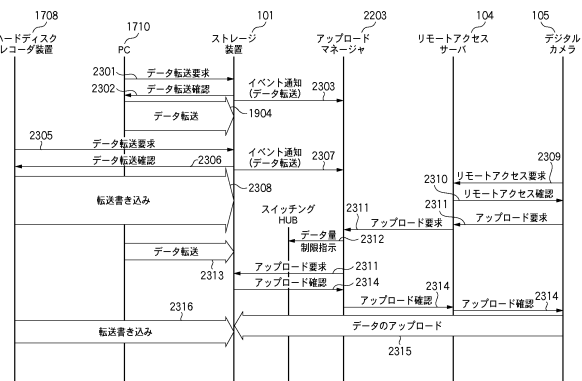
1708
ハードディスク
レコーダ装置

1710
PC

101
ストレージ
装置

2203
アップロード
マネージャ

104
リモートアクセス
サーバ

105
デジタル
カメラ

2301
データ転送要求
2302
データ転送確認
イベント通知
(データ転送)
2303
データ転送
1904

2305
データ転送要求
データ転送確認
2306
イベント通知
(データ転送)
2307
2309
リモートアクセス要求
2310
リモートアクセス確認
2308
転送書き込み
2311
アップロード要求
スイッチング
HUB
2311
アップロード要求
データ量
制限指示
2312
データ転送
2313
アップロード要求
2311
アップロード確認
2314
アップロード確認
2314
アップロード確認
2314
2316
転送書き込み
データのアップロード
2315